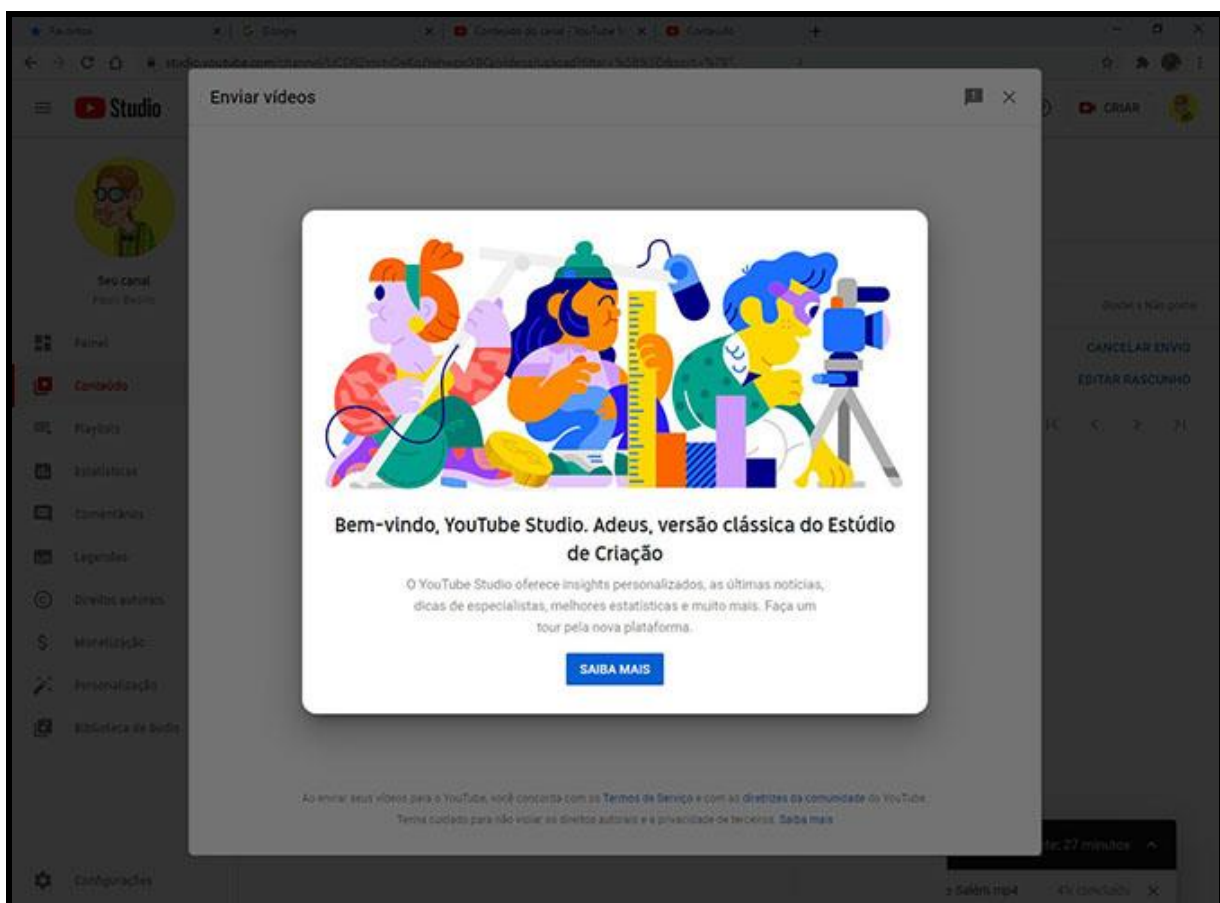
Favoritos | Google | Conteúdo do canal - YouTube | Conteúdo

studio.youtube.com/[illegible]

Studio

Enviar vídeos

CRIAR

Seu canal
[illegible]

Painel
Conteúdo
Playlists
Estatísticas
Comentários
Legendas
Direitos autorais
Monetização
Personalização
Biblioteca de áudio

Configurações

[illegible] Não gravado

CANCELAR ENVIO
EDITAR RASCUNHO

Bem-vindo, YouTube Studio. Adeus, versão clássica do Estúdio de Criação

O YouTube Studio oferece insights personalizados, as últimas notícias, dicas de especialistas, melhores estatísticas e muito mais. Faça um tour pela nova plataforma.

SAIBA MAIS

Ao enviar seus vídeos para o YouTube, você concorda com os Termos de Serviço e com as diretrizes da comunidade do YouTube. Tenha cuidado para não violar os direitos autorais e a privacidade de terceiros. Saiba mais

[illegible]te: 27 minutos

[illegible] Salém.mp4 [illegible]% concluído